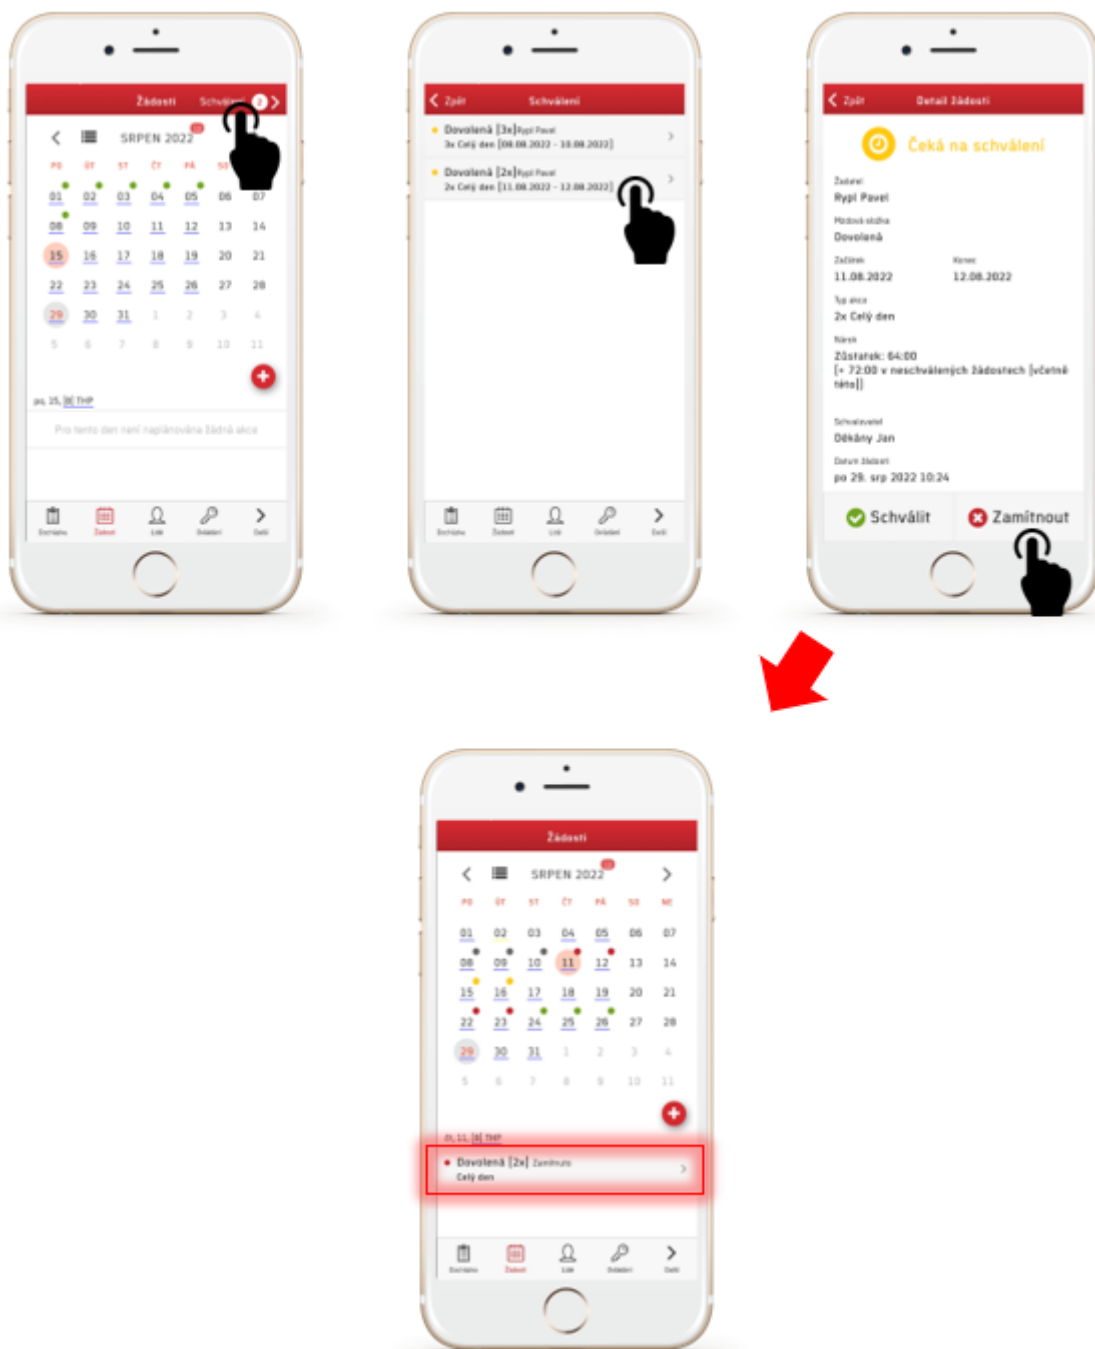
Žádosti Schválení 2

SRPEN 2022

PO ÚT ST ČT PÁ SO NE

01 02 03 04 05 06 07
08 09 10 11 12 13 14
15 16 17 18 19 20 21
22 23 24 25 26 27 28
29 30 31 1 2 3 4
5 6 7 8 9 10 11

po, 15. [8] THP

Pro tento den není naplánována žádná akce

Docházka Žádosti Lidé Ovládání Další

Zpět Schválení

Dovolená [3x] Rypl Pavel
3x Celý den [08.08.2022 - 10.08.2022]

Dovolená [2x] Rypl Pavel
2x Celý den [11.08.2022 - 12.08.2022]

Docházka Žádosti Lidé Ovládání Další

Zpět Detail žádosti

Čeká na schválení

Žadatel
Rypl Pavel

Mzdová složka
Dovolená

Začátek
11.08.2022

Konec
12.08.2022

Typ akce
2x Celý den

Nárok
Zůstatek: 64:00
[+ 72:00 v neschválených žádostech [včetně této]]

Schvalovatel
Děkány Jan

Datum žádosti
po 29. srp 2022 10:24

Schválit Zamítnout

Žádosti

SRPEN 2022

PO ÚT ST ČT PÁ SO NE

01 02 03 04 05 06 07
08 09 10 11 12 13 14
15 16 17 18 19 20 21
22 23 24 25 26 27 28
29 30 31 1 2 3 4
5 6 7 8 9 10 11

čt, 11. [8] THP

Dovolená [2x] Zamítnuto
Celý den

Docházka Žádosti Lidé Ovládání Další